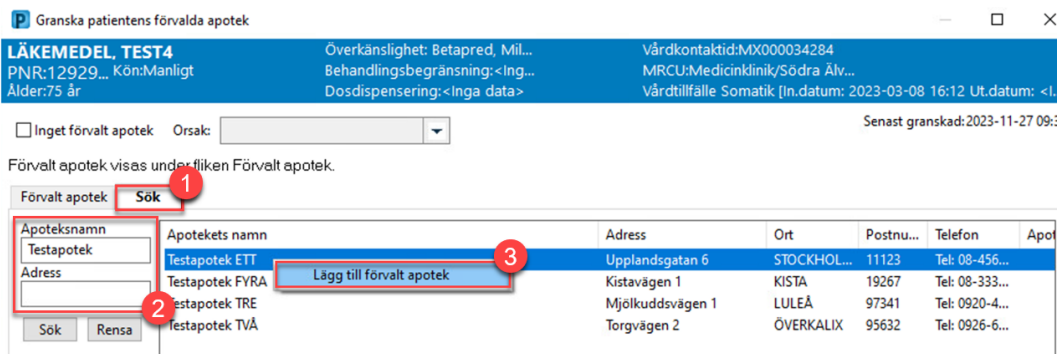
P Granska patientens förvalda apotek

LÄKEMEDEL, TEST4
PNR:12929... Kön:Manligt
Ålder:75 år

Överkänslighet: Betapred, Mil...
Behandlingsbegränsning:<Ing...
Dosdispensering:<Inga data>

Vårdkontaktid:MX000034284
MRCU:Medicinklinik/Södra Älv...
Vårdtillfälle Somatik [In.datum: 2023-03-08 16:12 Ut.datum: <I...

Inget förvalt apotek Orsak:

Senast granskad:2023-11-27 09:3

Förvalt apotek visas under fliken Förvalt apotek.

Förvalt apotek Sök

1

Apoteksnamn
Testapotek
Adress

2

Sök Rensa

| Apotekets namn | Adress | Ort | Postnu... | Telefon | Apot |
|---|---|---|---|---|---|
| Testapotek ETT | Upplandsgatan 6 | STOCKHOL... | 11123 | Tel: 08-456... | |
| Testapotek FYRA | Kistavägen 1 | KISTA | 19267 | Tel: 08-333... | |
| Testapotek TRE | Mjölkuddsvägen 1 | LULEÅ | 97341 | Tel: 0920-4... | |
| Testapotek TVÅ | Torgvägen 2 | ÖVERKALIX | 95632 | Tel: 0926-6... | |

Lägg till förvalt apotek

3